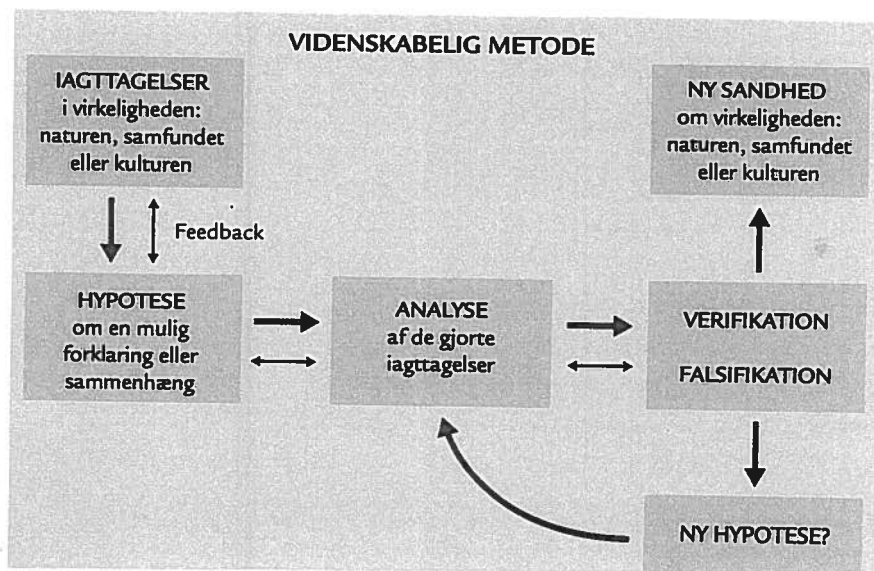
VIDENSKABELIG METODE

IAGTTAGELSER
i virkeligheden:
naturen, samfundet
eller kulturen

Feedback

HYPOTESE
om en mulig
forklaring eller
sammenhæng

ANALYSE
af de gjorte
iagttagelser

NY SANDHED
om virkeligheden:
naturen, samfundet
eller kulturen

VERIFIKATION

FALSIFIKATION

NY HYPOTESE?